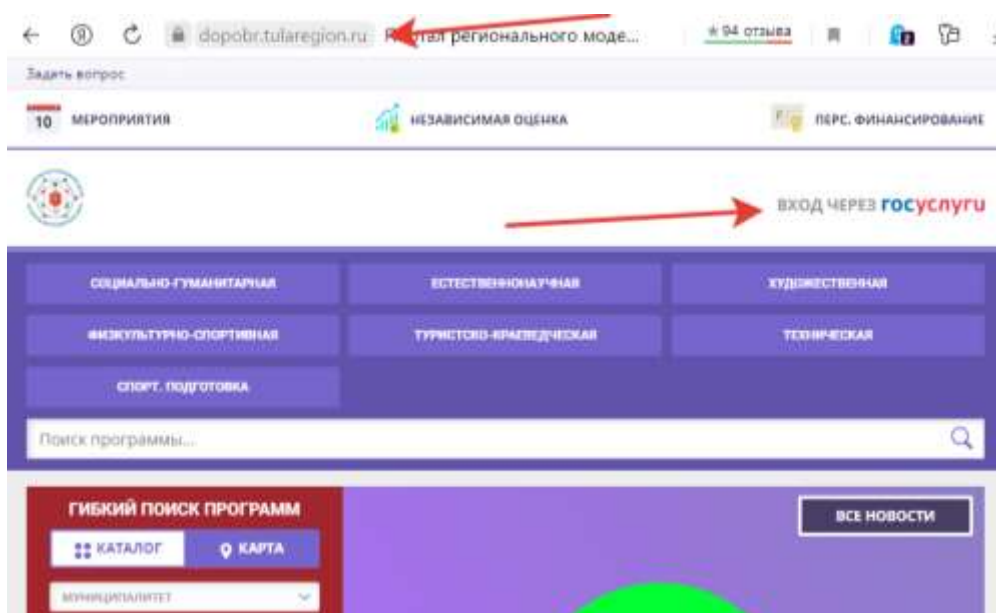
dopobr.tularegion.ru Портал регионального моде...

★ 94 отзыва

Задать вопрос

10 МЕРОПРИЯТИЯ

НЕЗАВИСИМАЯ ОЦЕНКА

ПЕРС. ФИНАНСИРОВАНИЕ

ВХОД ЧЕРЕЗ госуслуги

СОЦИАЛЬНО-ГУМАНИТАРНАЯ

ЕСТЕСТВЕННОНАУЧНАЯ

ХУДОЖЕСТВЕННАЯ

ФИЗКУЛЬТУРНО-СПОРТИВНАЯ

ТУРИСТСКО-КРАЕВЕДЧЕСКАЯ

ТЕХНИЧЕСКАЯ

СПОРТ. ПОДГОТОВКА

Поиск программы...

ГИБКИЙ ПОИСК ПРОГРАММ

КАТАЛОГ

КАРТА

МУНИЦИПАЛИТЕТ

ВСЕ НОВОСТИ